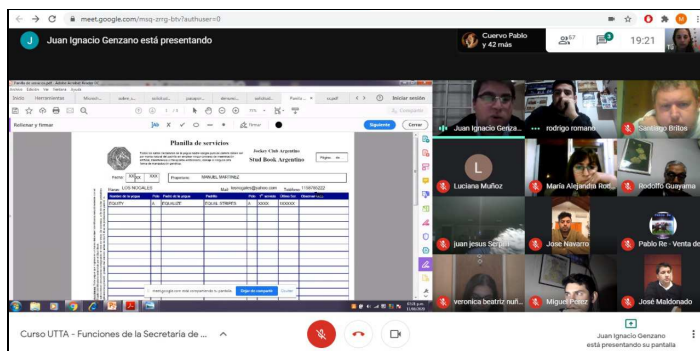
meet.google.com/msq-zrrg-btv?authuser=0

J Juan Ignacio Genzano está presentando

Cuervo Pablo y 42 más

67

19:21

Inicio Herramientas

Iniciar sesión

Rellenar y firmar

Firmar

Siguiente

Cerrar

Planilla de servicios

Jockey Club Argentino
Stud Book Argentino

Fecha

Propietario MANUEL MARTINEZ

LOS NOGALES

Teléfono 1156765222

EQUITY

EQUALIZE

EQUAL STRIPES

meet.google.com está presentando tu pantalla.

Dejar de compartir

Ocultar

Juan Ignacio Genza...

rodrigo romano

Santiago Britos

L

Luciana Muñoz

Maria Alejandra Rod...

Rodolfo Guayama

juan jesus Serpa

Jose Navarro

Pablo Re - Venta de

veronica beatriz nuñ...

Miguel Perez

José Maldonado

Curso UTTA - Funciones de la Secretaría de ...

Juan Ignacio Genzano está presentando su pantalla